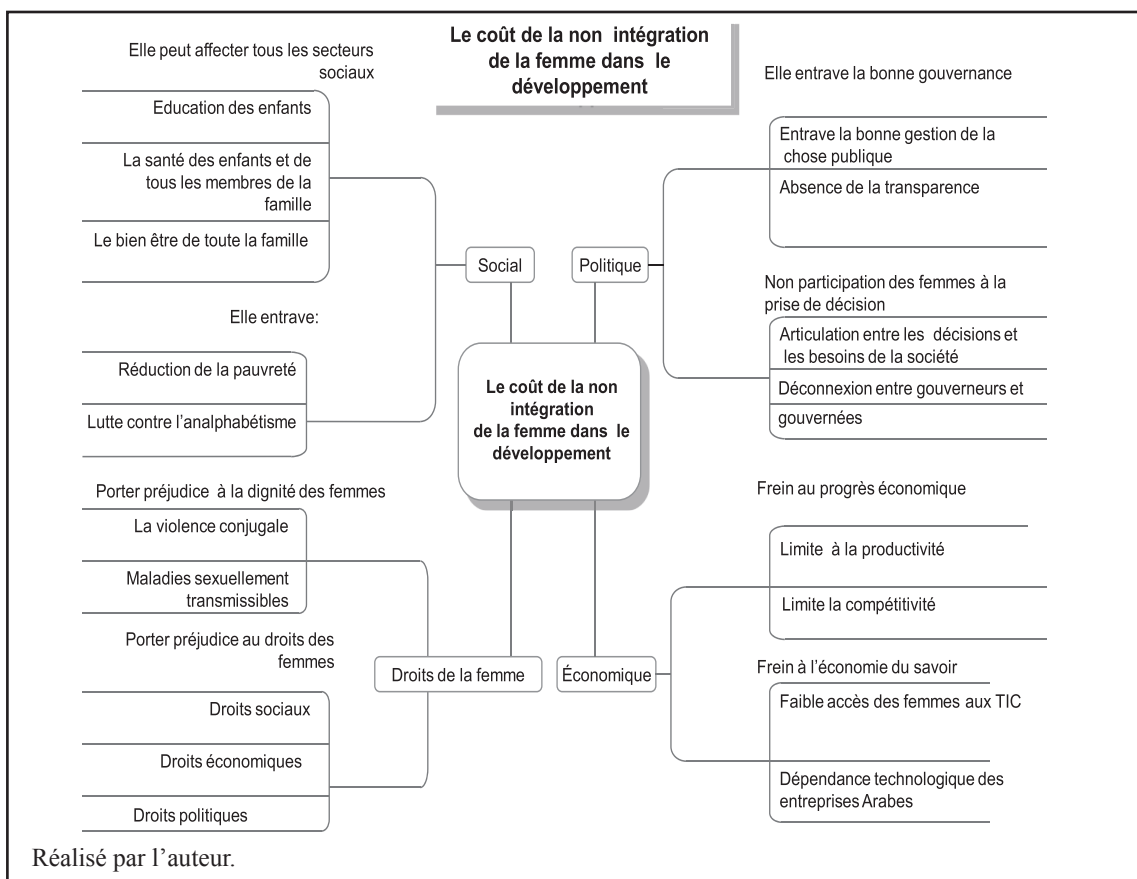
Le coût de la non intégration de la femme dans le développement

Elle peut affecter tous les secteurs sociaux

Education des enfants

La santé des enfants et de tous les membres de la famille

Le bien être de toute la famille

Elle entrave:

Réduction de la pauvreté

Lutte contre l'analphabétisme

Social

Politique

Elle entrave la bonne gouvernance

Entrave la bonne gestion de la chose publique

Absence de la transparence

Non participation des femmes à la prise de décision

Articulation entre les décisions et les besoins de la société

Déconnexion entre gouverneurs et gouvernées

Le coût de la non intégration de la femme dans le développement

Porter préjudice à la dignité des femmes

La violence conjugale

Maladies sexuellement transmissibles

Porter préjudice au droits des femmes

Droits sociaux

Droits économiques

Droits politiques

Droits de la femme

Économique

Frein au progrès économique

Limite à la productivité

Limite la compétitivité

Frein à l'économie du savoir

Faible accès des femmes aux TIC

Dépendance technologique des entreprises Arabes

Réalisé par l'auteur.